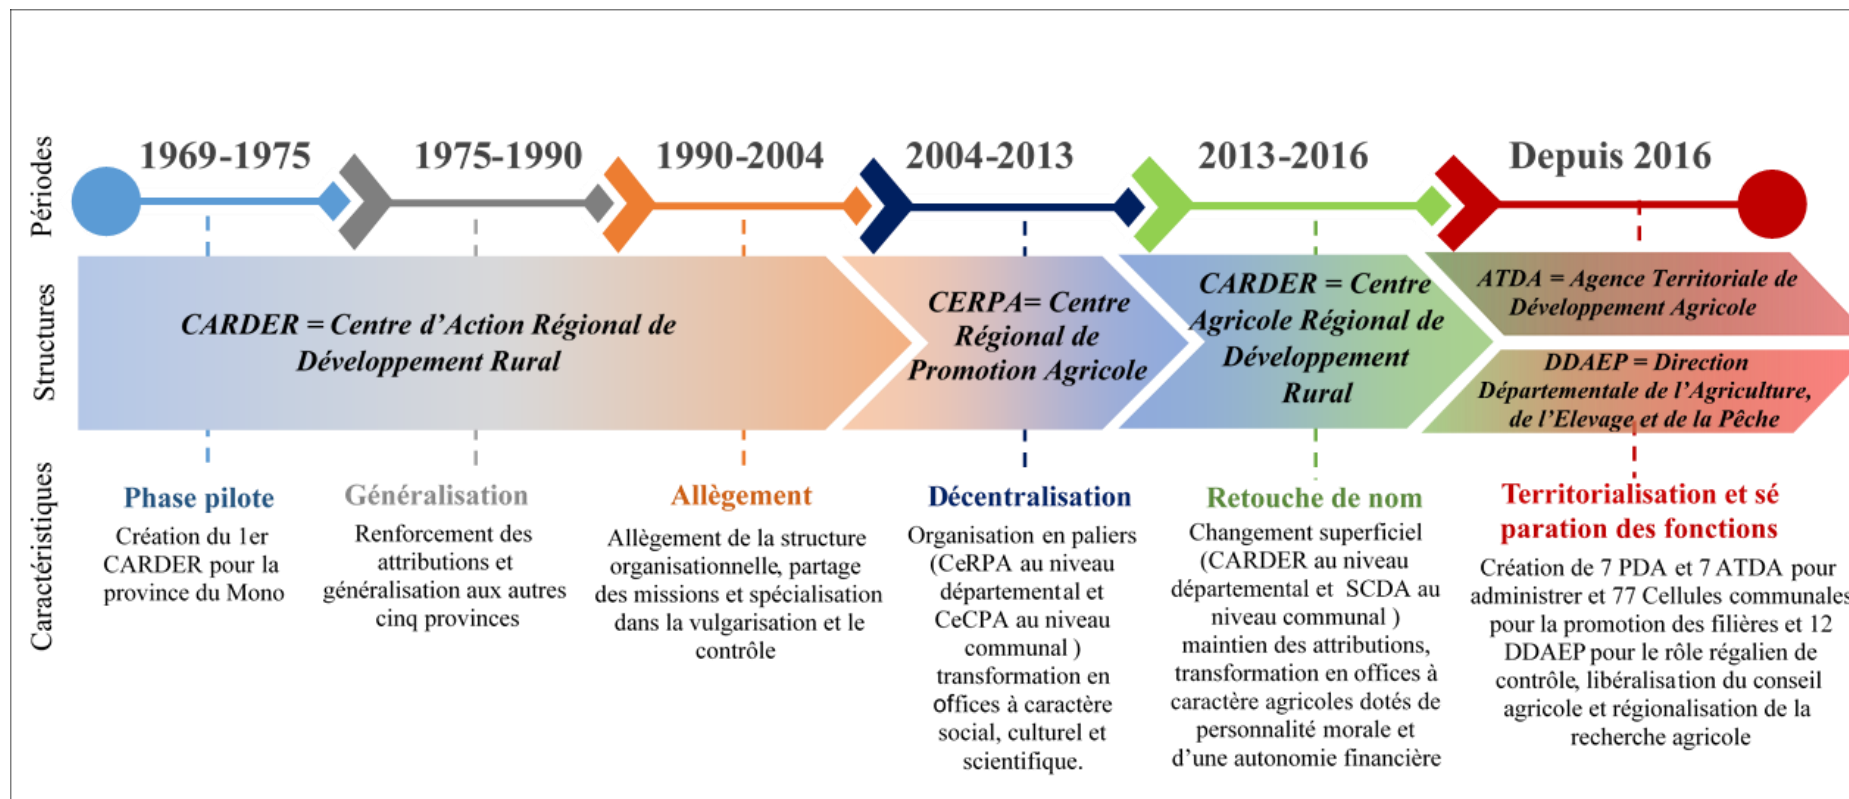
Périodes

1969-1975

1975-1990

1990-2004

2004-2013

2013-2016

Depuis 2016

Structures

CARDER = Centre d’Action Régional de Développement Rural

CERPA= Centre Régional de Promotion Agricole

CARDER = Centre Agricole Régional de Développement Rural

ATDA = Agence Territoriale de Développement Agricole

DDAEP = Direction Départementale de l’Agriculture, de l’Elevage et de la Pêche

Caractéristiques

Phase pilote

Création du 1er CARDER pour la province du Mono

Généralisation

Renforcement des attributions et généralisation aux autres cinq provinces

Allègement

Allègement de la structure organisationnelle, partage des missions et spécialisation dans la vulgarisation et le contrôle

Décentralisation

Organisation en paliers (CeRPA au niveau départemental et CeCPA au niveau communal ) transformation en offices à caractère social, culturel et scientifique.

Retouche de nom

Changement superficiel (CARDER au niveau départemental et SCDA au niveau communal ) maintien des attributions, transformation en offices à caractère agricoles dotés de personnalité morale et d’une autonomie financière

Territorialisation et sé paration des fonctions

Création de 7 PDA et 7 ATDA pour administrer et 77 Cellules communales pour la promotion des filières et 12 DDAEP pour le rôle régalien de contrôle, libéralisation du conseil agricole et régionalisation de la recherche agricole